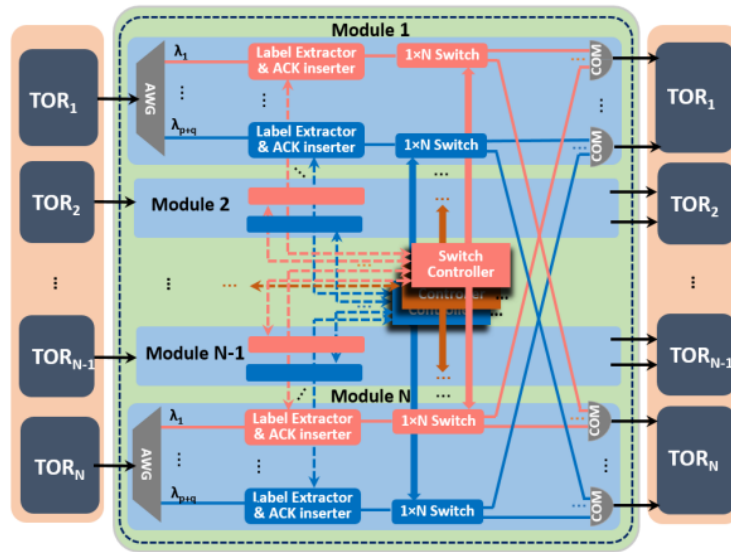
Module 1

TOR$_1$

AWG

$\lambda_1$

$\lambda_{p+q}$

Label Extractor & ACK inserter

1×N Switch

Label Extractor & ACK inserter

1×N Switch

COM

COM

TOR$_1$

TOR$_2$

Module 2

TOR$_2$

Switch Controller

Controller

Controller

⋮

⋮

TOR$_{N-1}$

Module N-1

TOR$_{N-1}$

Module N

TOR$_N$

AWG

$\lambda_1$

$\lambda_{p+q}$

Label Extractor & ACK inserter

1×N Switch

Label Extractor & ACK inserter

1×N Switch

COM

COM

TOR$_N$